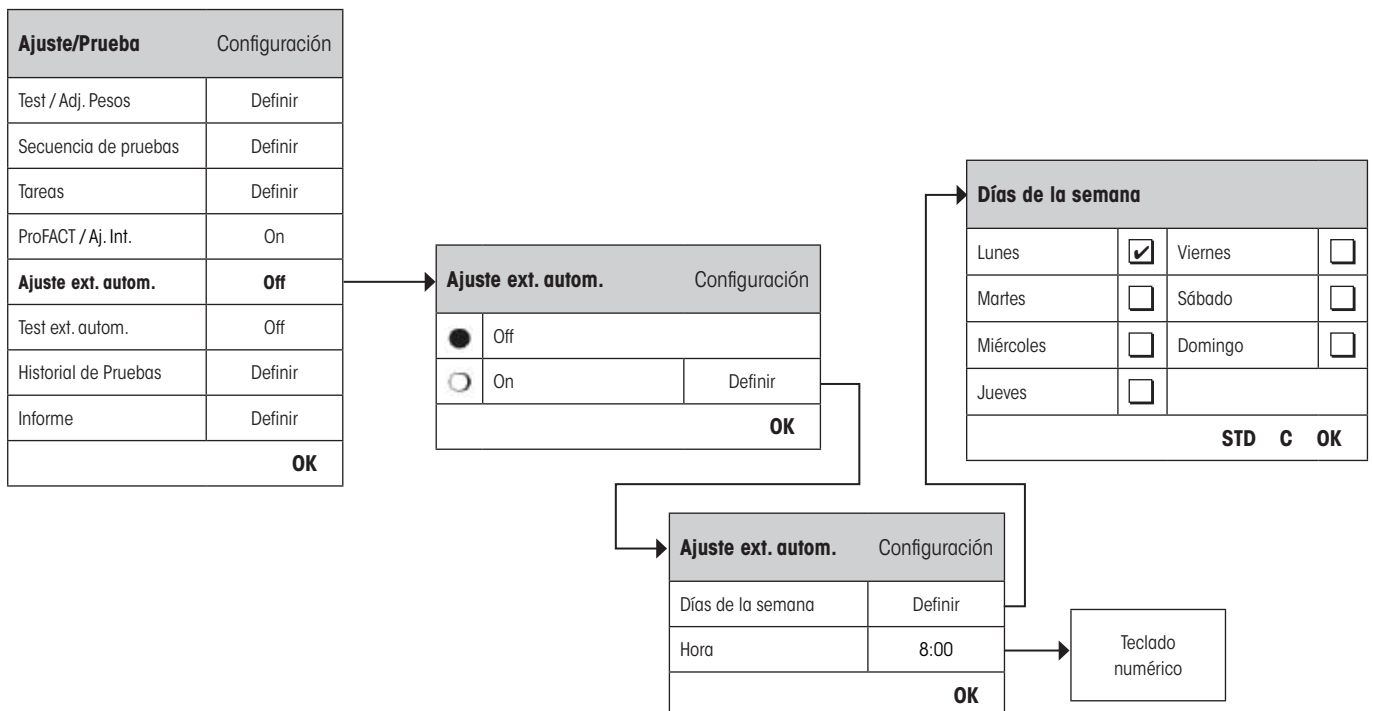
| Ajuste/Prueba | Configuración |
|---|---|
| Test / Adj. Pesos | Definir |
| Secuencia de pruebas | Definir |
| Tareas | Definir |
| ProFACT / Aj. Int. | On |
| Ajuste ext. autom. | Off |
| Test ext. autom. | Off |
| Historial de Pruebas | Definir |
| Informe | Definir |
| | OK |

| Ajuste ext. autom. | | Configuración |
|---|---|---|
| ● | Off | |
| ○ | On | Definir |
| | | OK |

| Ajuste ext. autom. | Configuración |
|---|---|
| Días de la semana | Definir |
| Hora | 8:00 |
| | OK |

Teclado numérico

| Días de la semana | | | |
|---|---|---|---|
| Lunes | ☑ | Viernes | ☐ |
| Martes | ☐ | Sábado | ☐ |
| Miércoles | ☐ | Domingo | ☐ |
| Jueves | ☐ | | |
| | | | STD C OK |